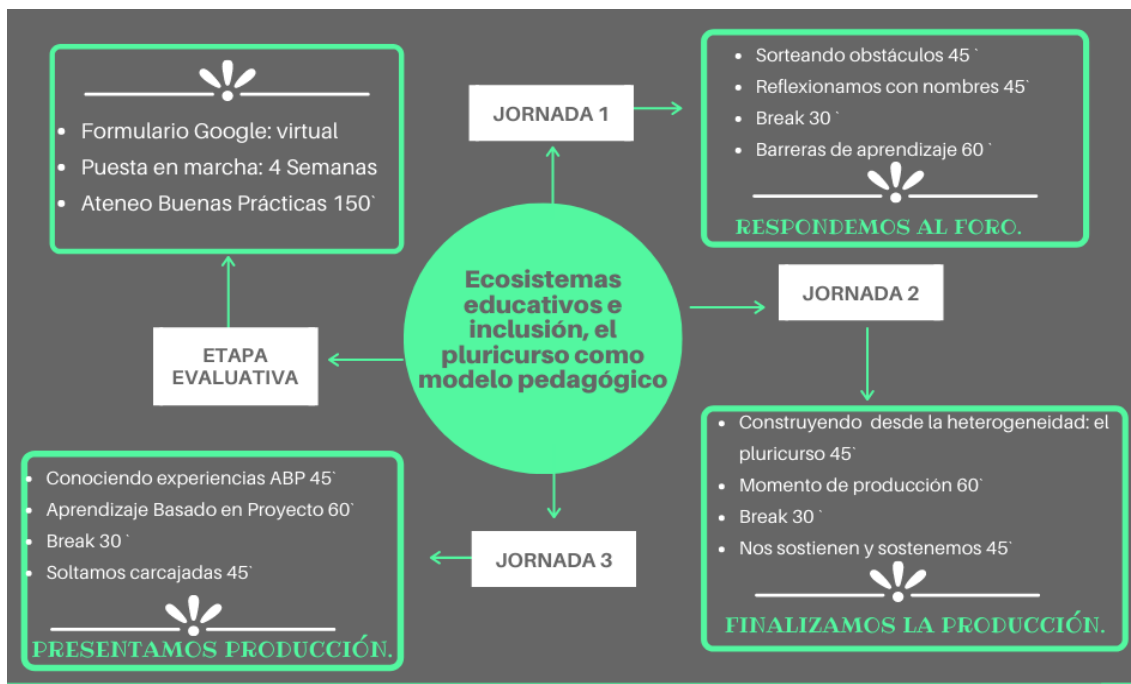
Ecosistemas educativos e inclusión, el pluricurso como modelo pedagógico

JORNADA 1

- Sorteando obstáculos 45`
- Reflexionamos con nombres 45`
- Break 30`
- Barreras de aprendizaje 60`

RESPONDEMOS AL FORO.

JORNADA 2

- Construyendo desde la heterogeneidad: el pluricurso 45`
- Momento de producción 60`
- Break 30`
- Nos sostienen y sostenemos 45`

FINALIZAMOS LA PRODUCCIÓN.

JORNADA 3

- Conociendo experiencias ABP 45`
- Aprendizaje Basado en Proyecto 60`
- Break 30`
- Soltamos carcajadas 45`

PRESENTAMOS PRODUCCIÓN.

ETAPA EVALUATIVA

- Formulario Google: virtual
- Puesta en marcha: 4 Semanas
- Ateneo Buenas Prácticas 150`